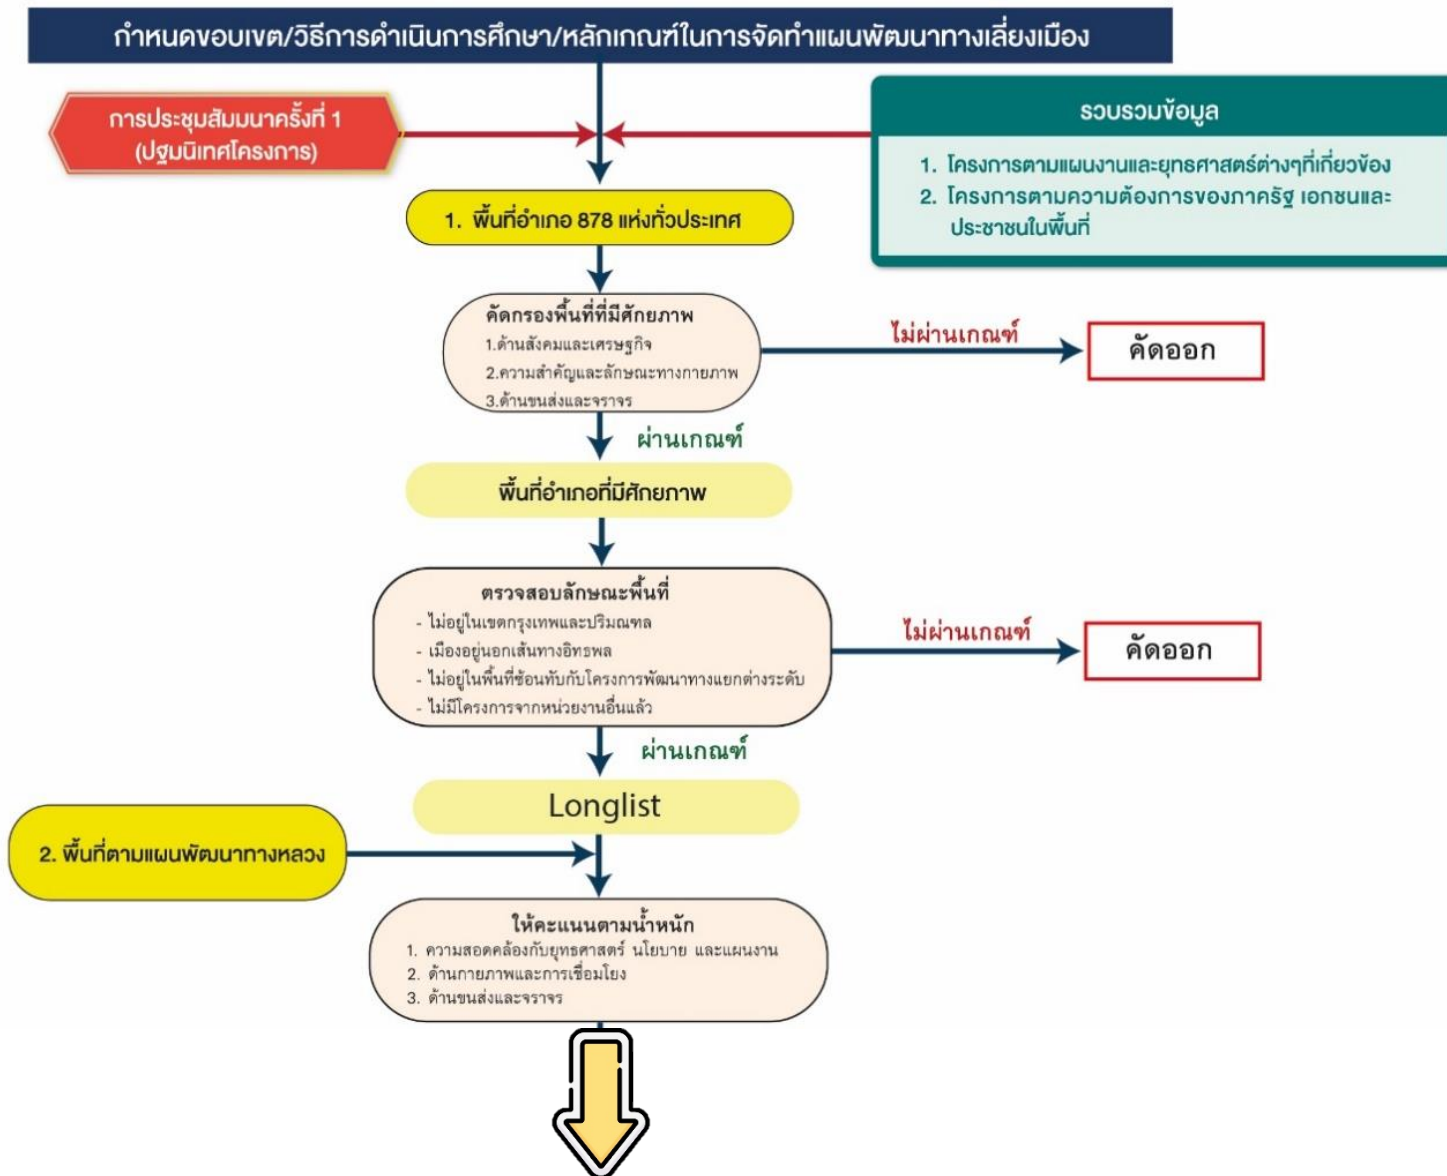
กำหนดขอบเขต/วิธีการดำเนินการศึกษา/หลักเกณฑ์ในการจัดทำแผนพัฒนาทางเลี่ยงเมือง

การประชุมสัมมนาครั้งที่ 1 (ปฐมนิเทศโครงการ)

รวบรวมข้อมูล

1. โครงการตามแผนงานและยุทธศาสตร์ต่างๆที่เกี่ยวข้อง
2. โครงการตามความต้องการของภาครัฐ เอกชนและประชาชนในพื้นที่

1. พื้นที่อำเภอ 878 แห่งทั่วประเทศ

คัดกรองพื้นที่ที่มีศักยภาพ
1.ด้านสังคมและเศรษฐกิจ
2.ความสำคัญและลักษณะทางกายภาพ
3.ด้านขนส่งและจราจร

ไม่ผ่านเกณฑ์

คัดออก

ผ่านเกณฑ์

พื้นที่อำเภอที่มีศักยภาพ

ตรวจสอบลักษณะพื้นที่
- ไม่อยู่ในเขตกรุงเทพและปริมณฑล
- เมืองอยู่นอกเส้นทางอิทธพล
- ไม่อยู่ในพื้นที่ซ้อนทับกับโครงการพัฒนาทางแยกต่างระดับ
- ไม่มีโครงการจากหน่วยงานอื่นแล้ว

ไม่ผ่านเกณฑ์

คัดออก

ผ่านเกณฑ์

Longlist

2. พื้นที่ตามแผนพัฒนาทางหลวง

ให้คะแนนตามน้ำหนัก
1. ความสอดคล้องกับยุทธศาสตร์ นโยบาย และแผนงาน
2. ด้านกายภาพและการเชื่อมโยง
3. ด้านขนส่งและจราจร